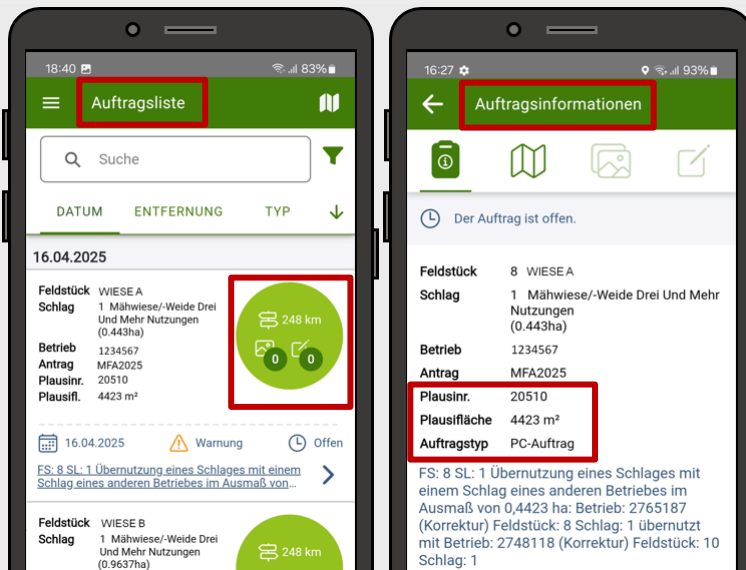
18:40 83%

Auftragsliste

Suche

DATUM ENTFERNUNG TYP

16.04.2025

Feldstück WIESE A
Schlag 1 Mähwiese/-Weide Drei Und Mehr Nutzungen (0.443ha)
Betrieb 1234567
Antrag MFA2025
Plausinr. 20510
Plausifl. 4423 m²

248 km
0 0

16.04.2025 Warnung Offen

FS: 8 SL: 1 Übernutzung eines Schlages mit einem Schlag eines anderen Betriebes im Ausmaß von...

Feldstück WIESE B
Schlag 1 Mähwiese/-Weide Drei Und Mehr Nutzungen (0.9637ha)

248 km

16:27 93%

Auftragsinformationen

Der Auftrag ist offen.

Feldstück 8 WIESE A
Schlag 1 Mähwiese/-Weide Drei Und Mehr Nutzungen (0.443ha)
Betrieb 1234567
Antrag MFA2025
Plausinr. 20510
Plausifläche 4423 m²
Auftragstyp PC-Auftrag

FS: 8 SL: 1 Übernutzung eines Schlages mit einem Schlag eines anderen Betriebes im Ausmaß von 0,4423 ha: Betrieb: 2765187 (Korrektur) Feldstück: 8 Schlag: 1 übernutzt mit Betrieb: 2748118 (Korrektur) Feldstück: 10 Schlag: 1